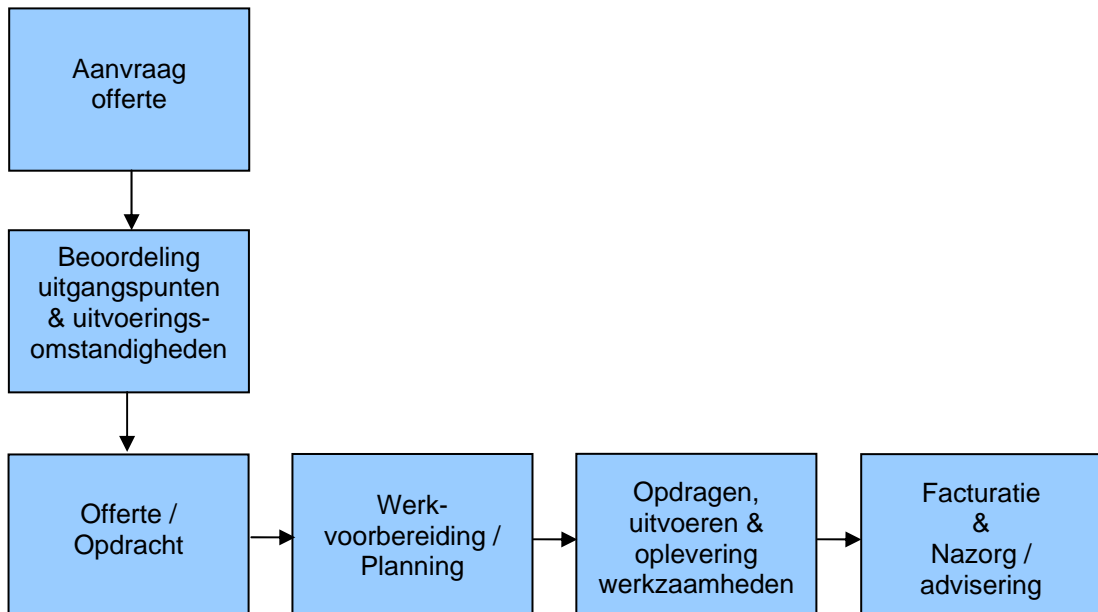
Aanvraag offerte

Beoordeling uitgangspunten & uitvoeringsomstandigheden

Offerte / Opdracht

Werkvoorbereiding / Planning

Opdragen, uitvoeren & oplevering werkzaamheden

Facturatie & Nazorg / advisering